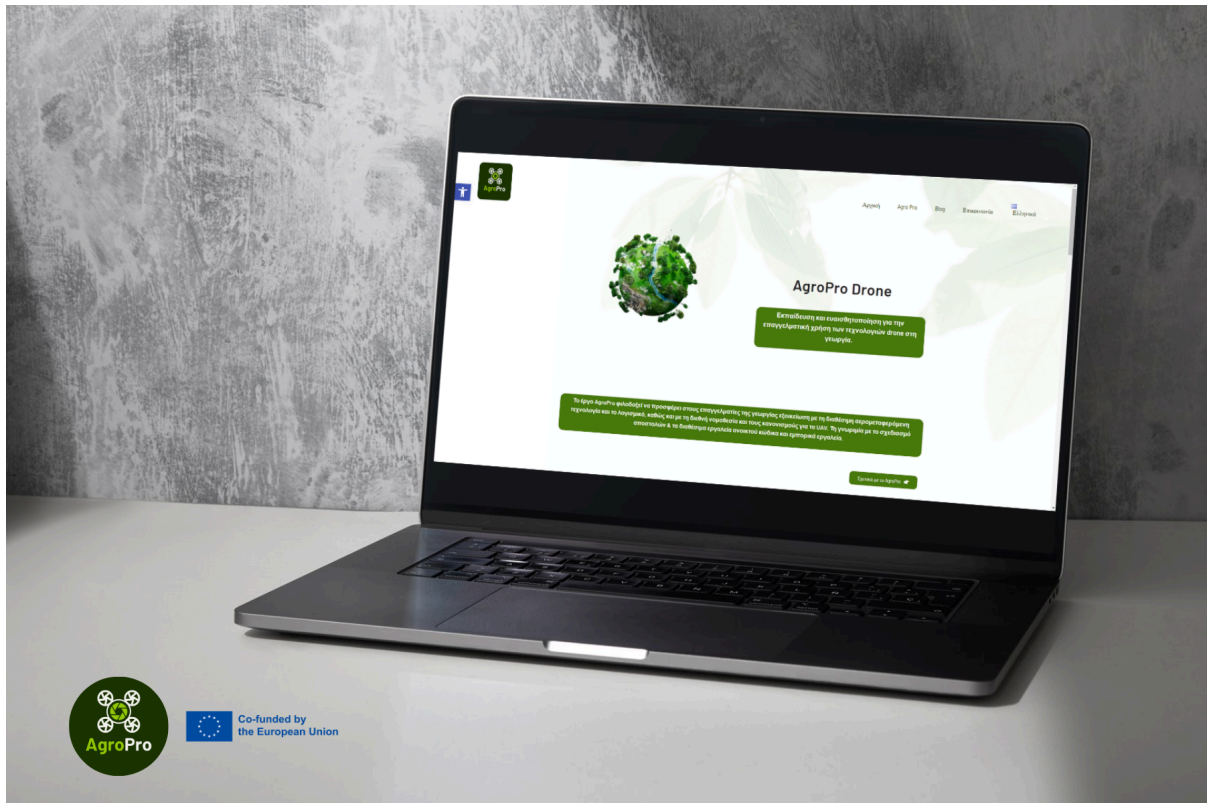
AgroPro

Αρχική Agro Pro Blog Επικοινωνία Ελληνικά

AgroPro Drone

Εκπαίδευση και ευαισθητοποίηση για την επαγγελματική χρήση των τεχνολογιών drone στη γεωργία.

Το έργο AgroPro φιλοδοξεί να προσφέρει στους επαγγελματίες της γεωργίας εξοικείωση με τη διαθέσιμη αερομεταφερόμενη τεχνολογία και το λογισμικό, καθώς και με τη διεθνή νομοθεσία και τους κανονισμούς για τα UAV. Τη γεωργία με το σχεδιασμό στοιχείων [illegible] & τα διαθέσιμα εργαλεία ανοιχτού κώδικα και εμπορικά εργαλεία.

Σχετικά με το AgroPro

AgroPro

Co-funded by the European Union